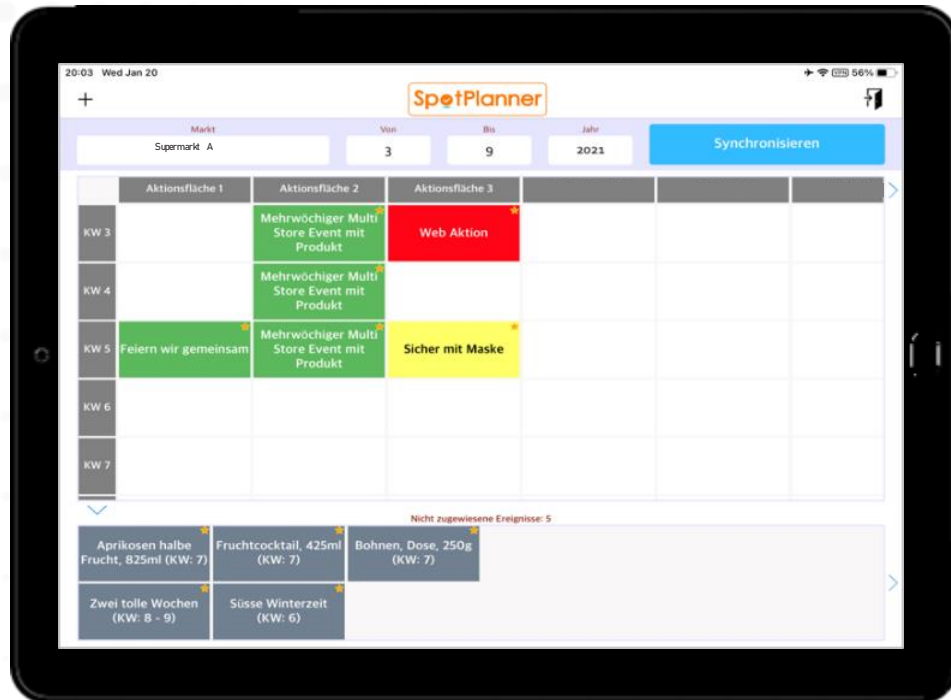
20:03 Wed Jan 20

56%

+

SpotPlanner

Markt
Supermarkt A

Von
3

Bis
9

Jahr
2021

Synchronisieren

| | Aktionsfläche 1 | Aktionsfläche 2 | Aktionsfläche 3 | | | |
|---|---|---|---|---|---|---|
| KW 3 | | Mehrwöchiger Multi Store Event mit Produkt | Web Aktion | | | |
| KW 4 | | Mehrwöchiger Multi Store Event mit Produkt | | | | |
| KW 5 | Feiern wir gemeinsam | Mehrwöchiger Multi Store Event mit Produkt | Sicher mit Maske | | | |
| KW 6 | | | | | | |
| KW 7 | | | | | | |

Nicht zugewiesene Ereignisse: 5

Aprikosen halbe Frucht, 825ml (KW: 7)

Fruchtcocktail, 425ml (KW: 7)

Bohnen, Dose, 250g (KW: 7)

Zwei tolle Wochen (KW: 8 - 9)

Süsse Winterzeit (KW: 6)